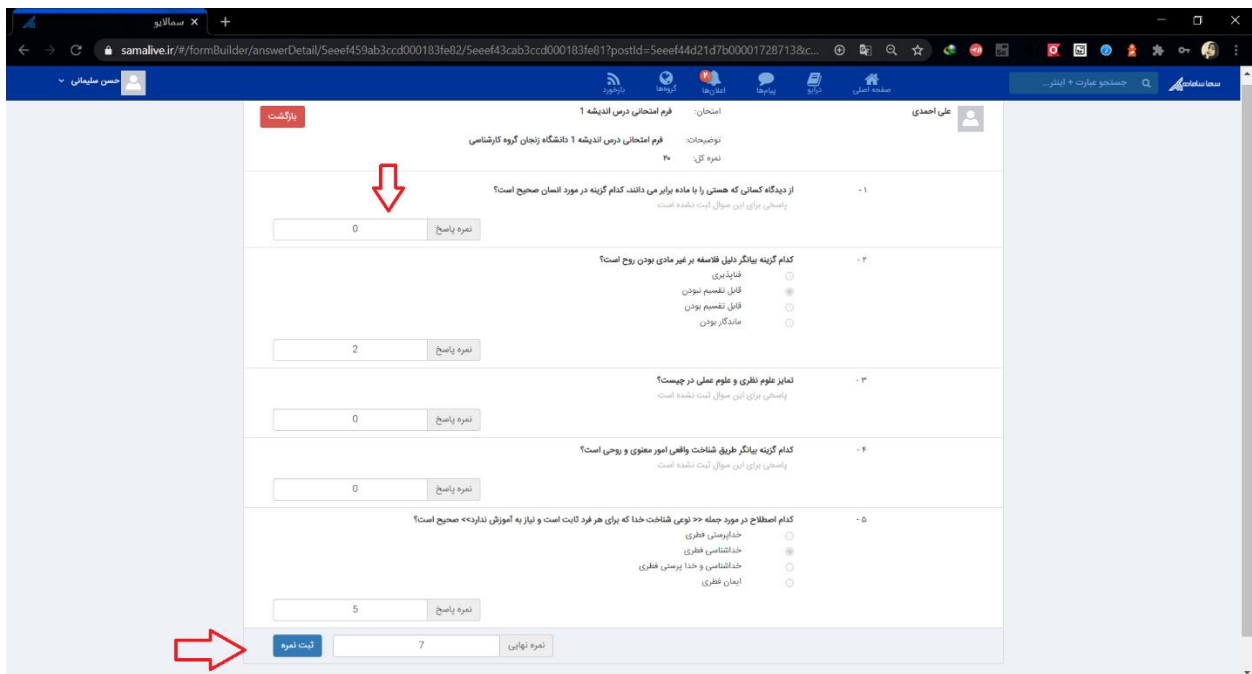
سمالایو ×
samalive.ir/#/formBuilder/answerDetail/5eeef459ab3ccd000183fe82/5eeef43cab3ccd000183fe81?postId=5eeef44d21d7b00001728713&c...

سماسامانه | جستجو عبارت + اینتر...
صفحه اصلی | درایو | پیام‌ها | اعلان‌ها ۲ | گروه‌ها | بازخورد
حسن سلیمانی

علی احمدی
امتحان: فرم امتحانی درس اندیشه 1
توضیحات: فرم امتحانی درس اندیشه 1 دانشگاه زنجان گروه کارشناسی
نمره کل: ۲۰
بازگشت

-۱ از دیدگاه کسانی که هستی را با ماده برابر می دانند، کدام گزینه در مورد انسان صحیح است؟
پاسخی برای این سوال ثبت نشده است
نمره پاسخ 0

-۲ کدام گزینه بیانگر دلیل فلاسفه بر غیر مادی بودن روح است؟
فناپذیری
قابل تقسیم نبودن
قابل تقسیم بودن
ماندگار بودن
نمره پاسخ 2

-۳ تمایز علوم نظری و علوم عملی در چیست؟
پاسخی برای این سوال ثبت نشده است
نمره پاسخ 0

-۴ کدام گزینه بیانگر طریق شناخت واقعی امور معنوی و روحی است؟
پاسخی برای این سوال ثبت نشده است
نمره پاسخ 0

-۵ کدام اصطلاح در مورد جمله << نوعی شناخت خدا که برای هر فرد ثابت است و نیاز به آموزش ندارد>> صحیح است؟
خداپرستی فطری
خداشناسی فطری
خداشناسی و خدا پرستی فطری
ایمان فطری
نمره پاسخ 5

نمره نهایی 7
ثبت نمره